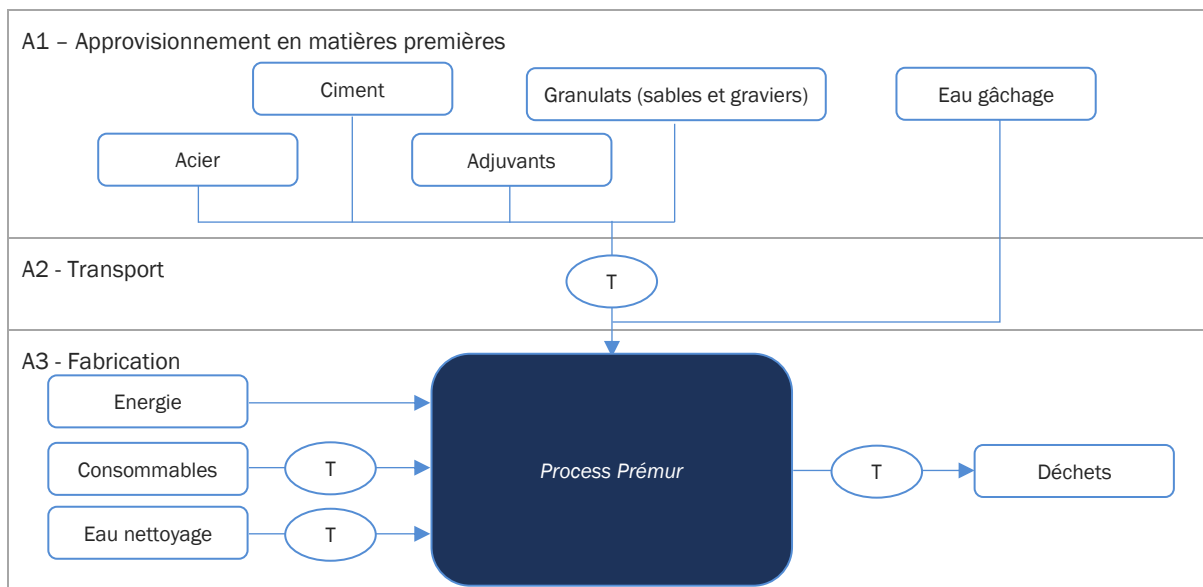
A1 – Approvisionnement en matières premières

Ciment

Granulats (sables et graviers)

Eau gâchage

Acier

Adjuvants

A2 - Transport

T

A3 - Fabrication

Energie

Consommables

T

Eau nettoyage

T

*Process Prémur*

T

Déchets